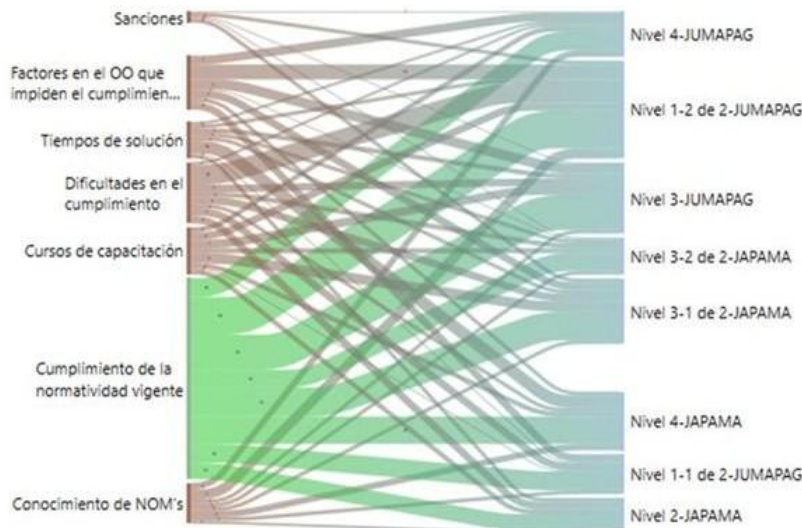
Sanciones

Factores en el OO que impiden el cumplimien...

Tiempos de solución

Dificultades en el cumplimiento

Cursos de capacitación

Cumplimiento de la normatividad vigente

Conocimiento de NOM's

Nivel 4-JUMAPAG

Nivel 1-2 de 2-JUMAPAG

Nivel 3-JUMAPAG

Nivel 3-2 de 2-JAPAMA

Nivel 3-1 de 2-JAPAMA

Nivel 4-JAPAMA

Nivel 1-1 de 2-JUMAPAG

Nivel 2-JAPAMA